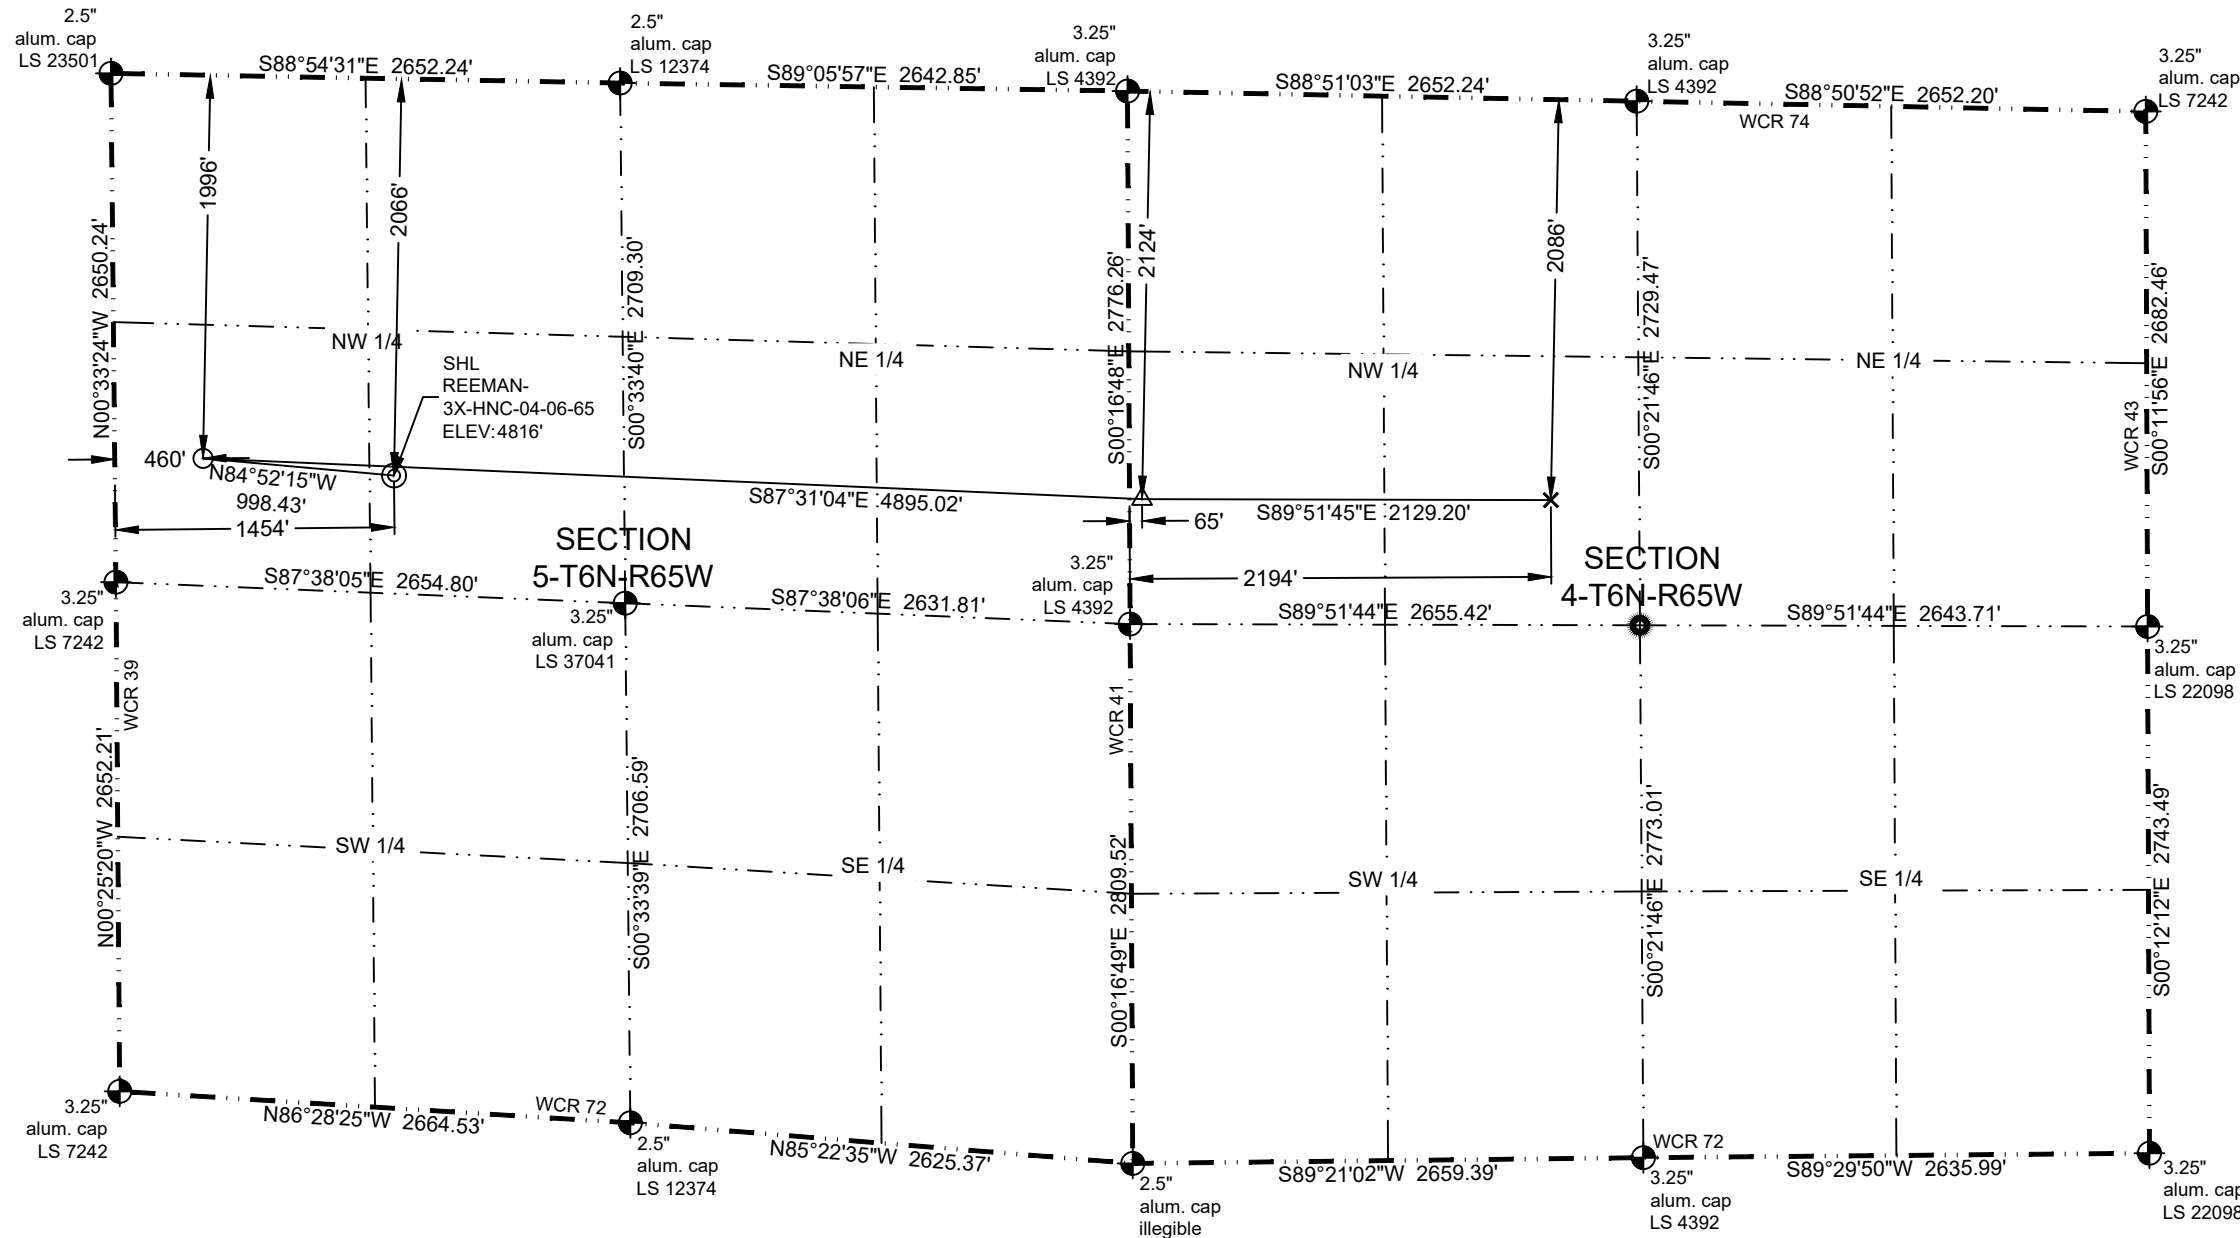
2.5"
alum. cap
LS 23501

S88°54'31"E 2652.24'

2.5"
alum. cap
LS 12374

S89°05'57"E 2642.85'

3.25"
alum. cap
LS 4392

S88°51'03"E 2652.24'

3.25"
alum. cap
LS 4392

S88°50'52"E 2652.20'

WCR 74

3.25"
alum. cap
LS 7242

1996'

2066'

N00°33'24"W 2650.24'

S00°33'40"E 2709.30'

S00°16'48"E 2776.26'

2124'

2086'

S00°21'46"E 2729.47'

WCR 43
S00°11'56"E 2682.46'

NW 1/4

NE 1/4

NW 1/4

NE 1/4

SHL
REEMAN-
3X-HNC-04-06-65
ELEV:4816'

460'

N84°52'15"W
998.43'

S87°31'04"E 4895.02'

65'

S89°51'45"E 2129.20'

1454'

SECTION
5-T6N-R65W

SECTION
4-T6N-R65W

2194'

S87°38'05"E 2654.80'

3.25"
alum. cap
LS 7242

3.25"
alum. cap
LS 37041

S87°38'06"E 2631.81'

3.25"
alum. cap
LS 4392

S89°51'44"E 2655.42'

S89°51'44"E 2643.71'

3.25"
alum. cap
LS 22098

WCR 39

N00°25'20"W 2652.21'

S00°33'39"E 2706.59'

WCR 41

S00°16'49"E 2809.52'

S00°21'46"E 2773.01'

S00°12'12"E 2743.49'

SW 1/4

SE 1/4

SW 1/4

SE 1/4

3.25"
alum. cap
LS 7242

N86°28'25"W 2664.53'

WCR 72

2.5"
alum. cap
LS 12374

N85°22'35"W 2625.37'

2.5"
alum. cap
illegible

S89°21'02"W 2659.39'

WCR 72

3.25"
alum. cap
LS 4392

S89°29'50"W 2635.99'

3.25"
alum. cap
LS 22098